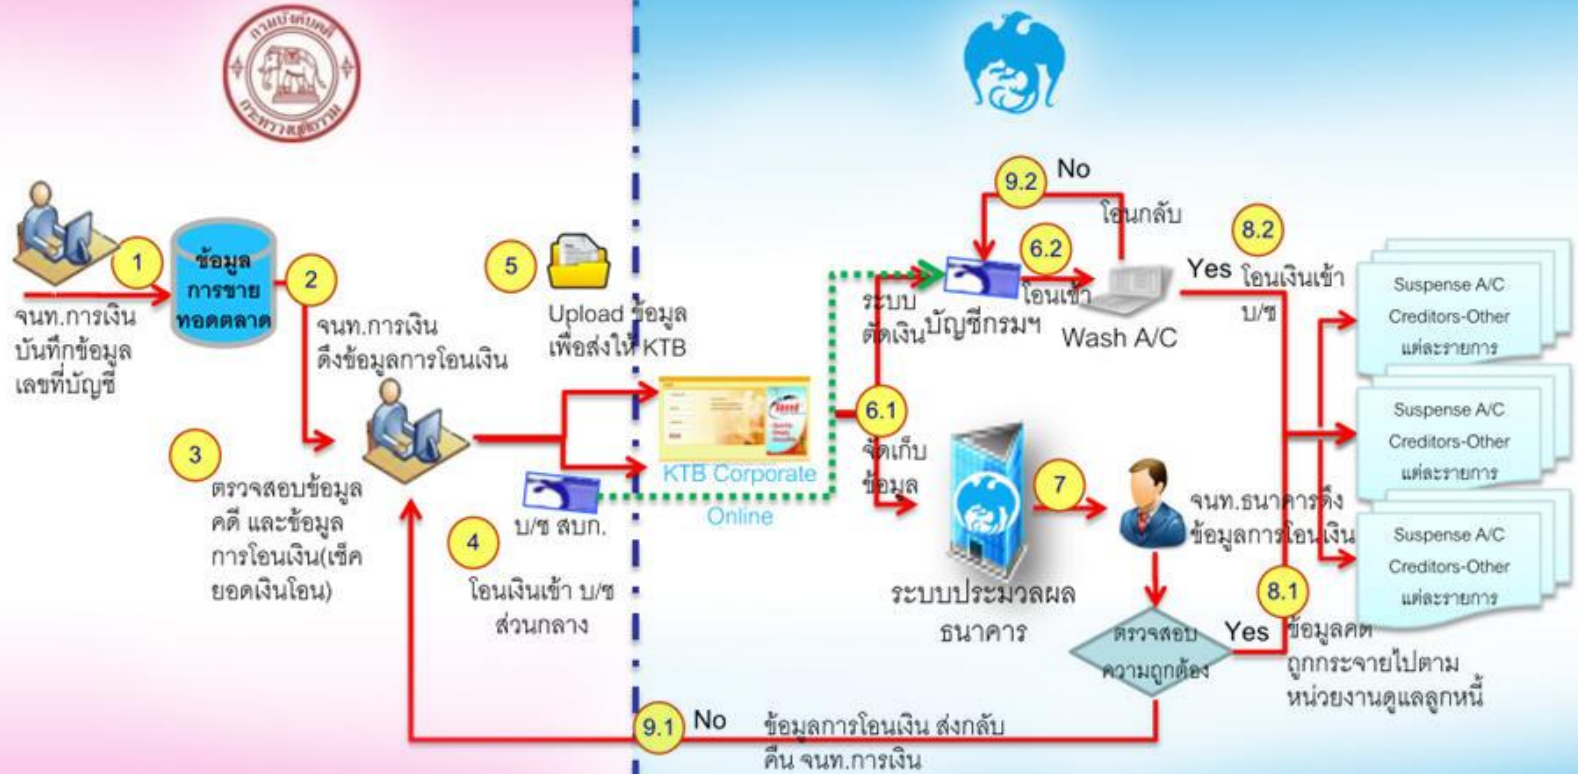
กรมบังคับคดี
กระทรวงยุติธรรม

1
จนท.การเงิน บันทึกข้อมูลเลขที่บัญชี

ข้อมูลการขายทอดตลาด

2
จนท.การเงิน ดึงข้อมูลการโอนเงิน

3
ตรวจสอบข้อมูลคดี และข้อมูลการโอนเงิน(เช็คยอดเงินโอน)

4
โอนเงินเข้า บ/ช ส่วนกลาง

บ/ช สบก.

5
Upload ข้อมูลเพื่อส่งให้ KTB

KTB Corporate Online

6.1
จัดเก็บข้อมูล

ระบบตัดเงิน
บัญชีกรมฯ

9.2
No
โอนกลับ

6.2
โอนเข้า
Wash A/C

Yes
8.2
โอนเงินเข้า บ/ช

Suspense A/C
Creditors-Other
แต่ละรายการ

Suspense A/C
Creditors-Other
แต่ละรายการ

Suspense A/C
Creditors-Other
แต่ละรายการ

7
ระบบประมวลผลธนาคาร

จนท.ธนาคารดึงข้อมูลการโอนเงิน

ตรวจสอบความถูกต้อง

Yes
8.1
ข้อมูลคดีถูกกระจายไปตามหน่วยงานดูแลลูกหนี้

9.1
No
ข้อมูลการโอนเงิน ส่งกลับคืน จนท.การเงิน